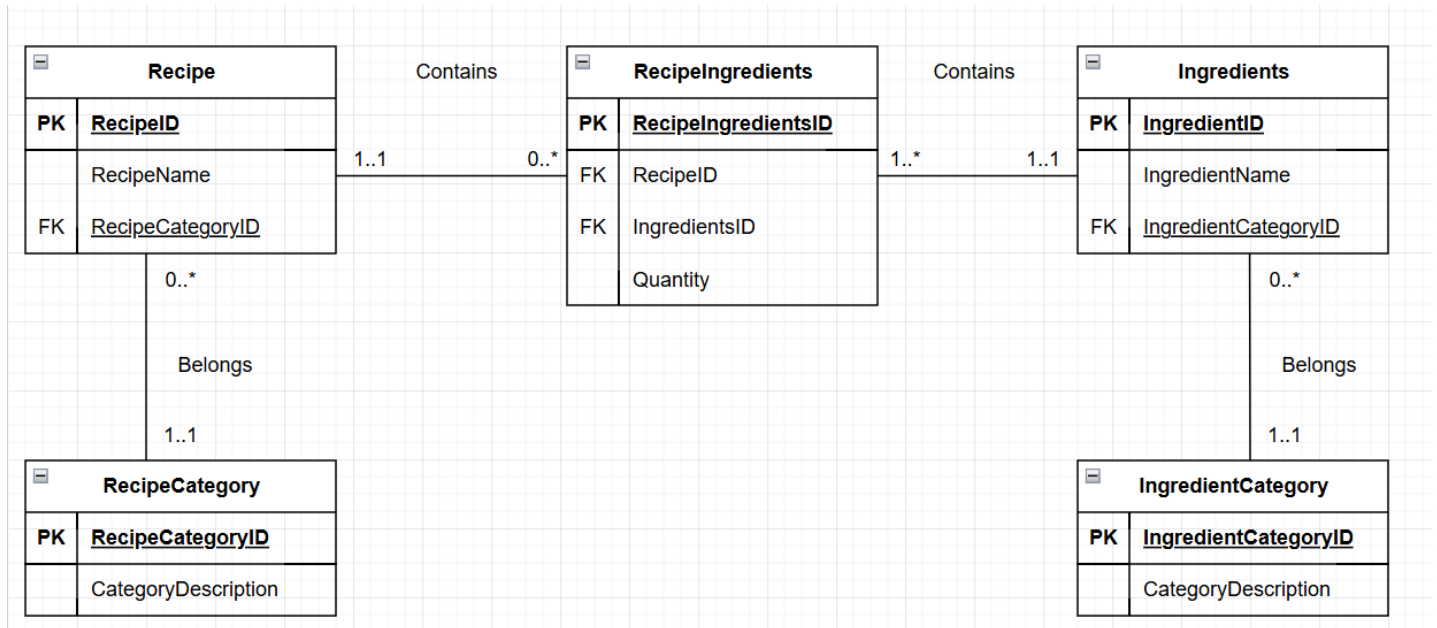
Recipe

| PK | RecipeID |
|---|---|
| | RecipeName |
| FK | RecipeCategoryID |

Contains

1..1

0..*

RecipeIngredients

| PK | RecipeIngredientsID |
|---|---|
| FK | RecipeID |
| FK | IngredientsID |
| | Quantity |

Contains

1..*

1..1

Ingredients

| PK | IngredientID |
|---|---|
| | IngredientName |
| FK | IngredientCategoryID |

0..*

Belongs

1..1

0..*

Belongs

1..1

RecipeCategory

| PK | RecipeCategoryID |
|---|---|
| | CategoryDescription |

IngredientCategory

| PK | IngredientCategoryID |
|---|---|
| | CategoryDescription |